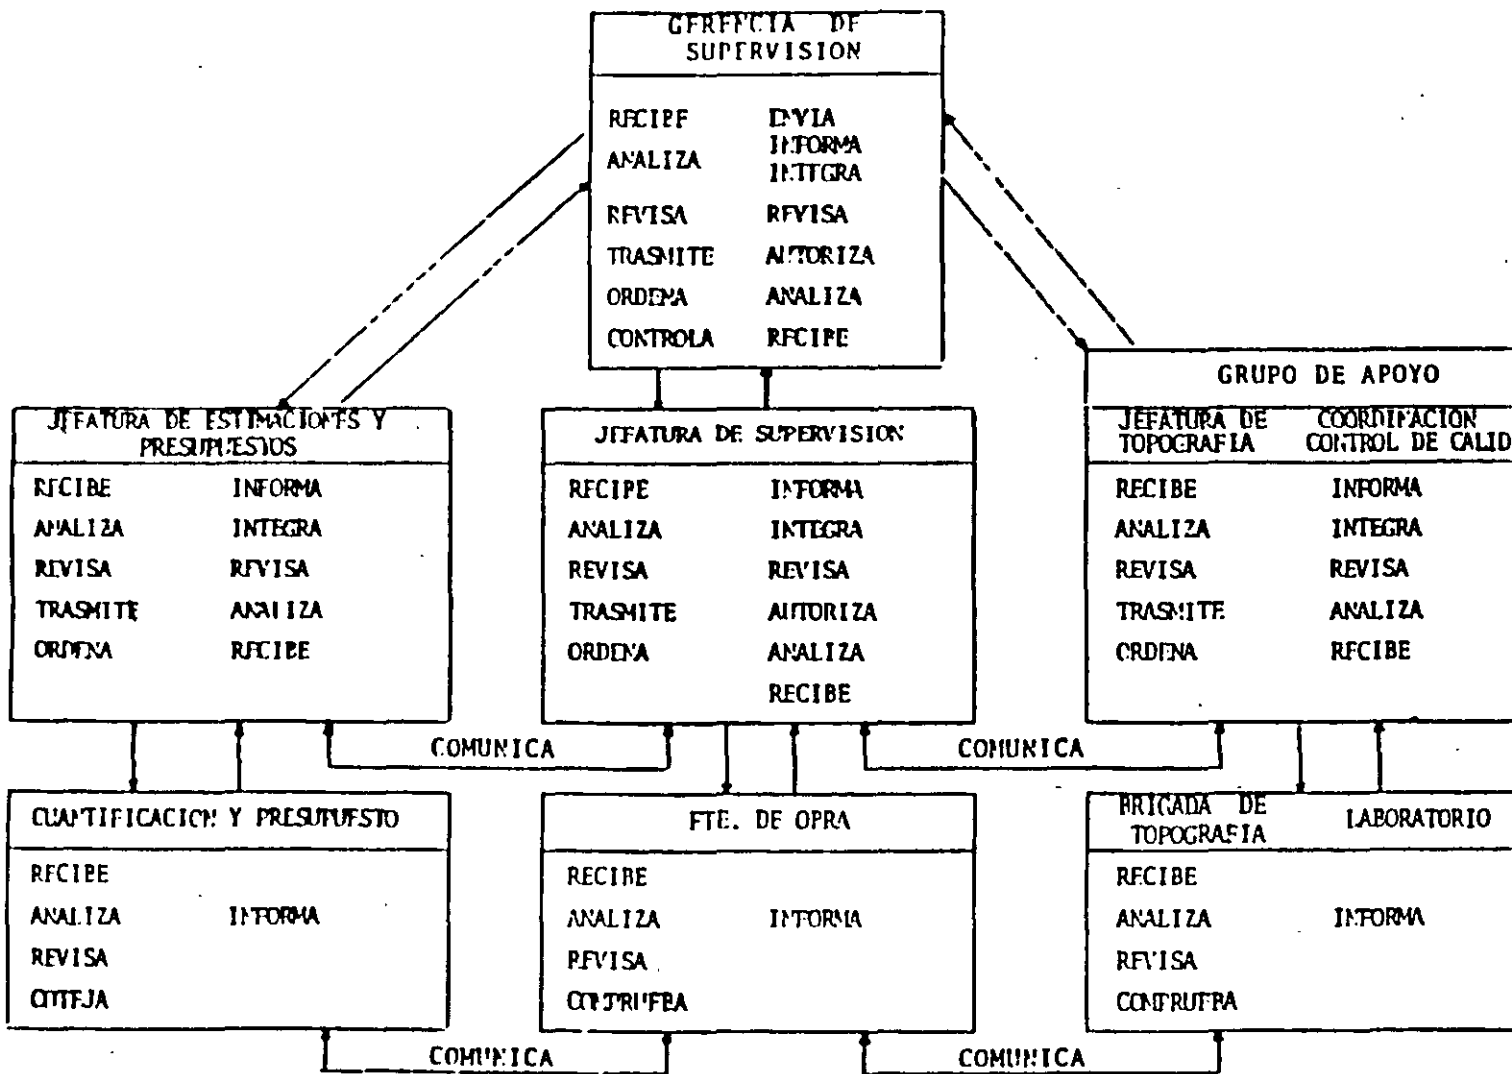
GERENCIA DE SUPERVISION

RECIBE
ANALIZA
REVISA
TRASMITE
ORDENA
CONTROLA

ENVIA
INFORMA
INTEGRA
REVISA
AUTORIZA
ANALIZA
RECIBE

GRUPO DE APOYO

JEFATURA DE ESTIMACIONES Y PRESUPUESTOS

RECIBE
ANALIZA
REVISA
TRASMITE
ORDENA

INFORMA
INTEGRA
REVISA
ANALIZA
RECIBE

JEFATURA DE SUPERVISION

RECIBE
ANALIZA
REVISA
TRASMITE
ORDENA

INFORMA
INTEGRA
REVISA
AUTORIZA
ANALIZA
RECIBE

JEFATURA DE TOPOGRAFIA

COORDINACION CONTROL DE CALID

RECIBE
ANALIZA
REVISA
TRASMITE
ORDENA

INFORMA
INTEGRA
REVISA
ANALIZA
RECIBE

COMUNICA

COMUNICA

CUANTIFICACION Y PRESUPUESTO

RECIBE
ANALIZA
REVISA
COTEJA

INFORMA

FTE. DE OBRA

RECIBE
ANALIZA
REVISA
COMPRUEBA

INFORMA

BRIGADA DE TOPOGRAFIA

LABORATORIO

RECIBE
ANALIZA
REVISA
COMPRUEBA

INFORMA

COMUNICA

COMUNICA